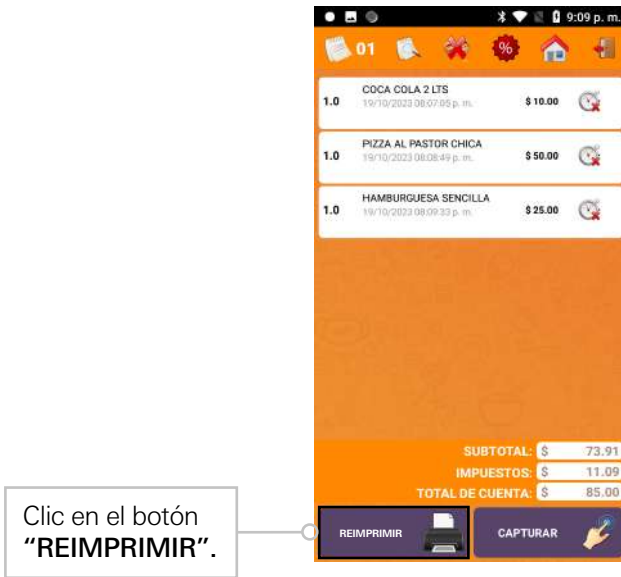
9:09 p. m.

01

1.0 COCA COLA 2 LTS
19/10/2023 08:07:05 p. m. $ 10.00

1.0 PIZZA AL PASTOR CHICA
19/10/2023 08:08:49 p. m. $ 50.00

1.0 HAMBURGUESA SENCILLA
19/10/2023 08:09:33 p. m. $ 25.00

SUBTOTAL: $ 73.91
IMPUESTOS: $ 11.09
TOTAL DE CUENTA: $ 85.00

REIMPRIMIR

CAPTURAR

Clic en el botón "REIMPRIMIR".